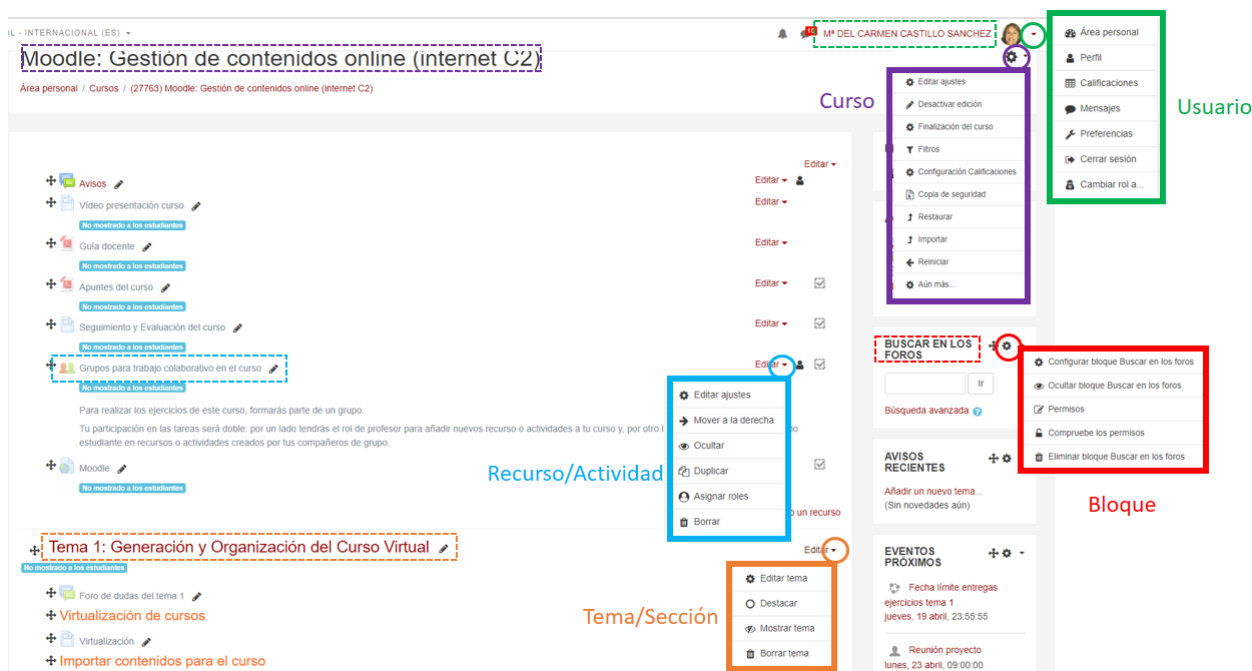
L - INTERNACIONAL (ES)

Mª DEL CARMEN CASTILLO SANCHEZ

Moodle: Gestión de contenidos online (internet C2)

Área personal / Cursos / (27763) Moodle: Gestión de contenidos online (internet C2)

Área personal
Perfil
Calificaciones
Mensajes
Preferencias
Cerrar sesión
Cambiar rol a...

Usuario

Curso

Editar ajustes
Desactivar edición
Finalización del curso
Filtros
Configuración Calificaciones
Copia de seguridad
Restaurar
Importar
Reiniciar
Aún más...

Editar

Avisos
Editar

Vídeo presentación curso
Editar
No mostrado a los estudiantes

Guía docente
Editar
No mostrado a los estudiantes

Apuntes del curso
Editar
No mostrado a los estudiantes

Seguimiento y Evaluación del curso
Editar
No mostrado a los estudiantes

Grupos para trabajo colaborativo en el curso
Editar

Para realizar los ejercicios de este curso, formarás parte de un grupo.

Tu participación en las tareas será doble: por un lado tendrás el rol de profesor para añadir nuevos recurso o actividades a tu curso y, por otro l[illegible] estudiante en recursos o actividades creados por tus compañeros de grupo.

Moodle
No mostrado a los estudiantes

Editar ajustes
Mover a la derecha
Ocultar
Duplicar
Asignar roles
Borrar

Recurso/Actividad

o un recurso

Tema 1: Generación y Organización del Curso Virtual
No mostrado a los estudiantes
Editar

Foro de dudas del tema 1
Virtualización de cursos
Virtualización
Importar contenidos para el curso

Editar tema
Destacar
Mostrar tema
Borrar tema

Tema/Sección

BUSCAR EN LOS FOROS
Ir
Búsqueda avanzada

Configurar bloque Buscar en los foros
Ocultar bloque Buscar en los foros
Permisos
Compruebe los permisos
Eliminar bloque Buscar en los foros

Bloque

AVISOS RECIENTES
Añadir un nuevo tema...
(Sin novedades aún)

EVENTOS PRÓXIMOS
Fecha límite entregas ejercicios tema 1
jueves, 19 abril, 23:55:55
Reunión proyecto
lunes, 23 abril, 09:00:00